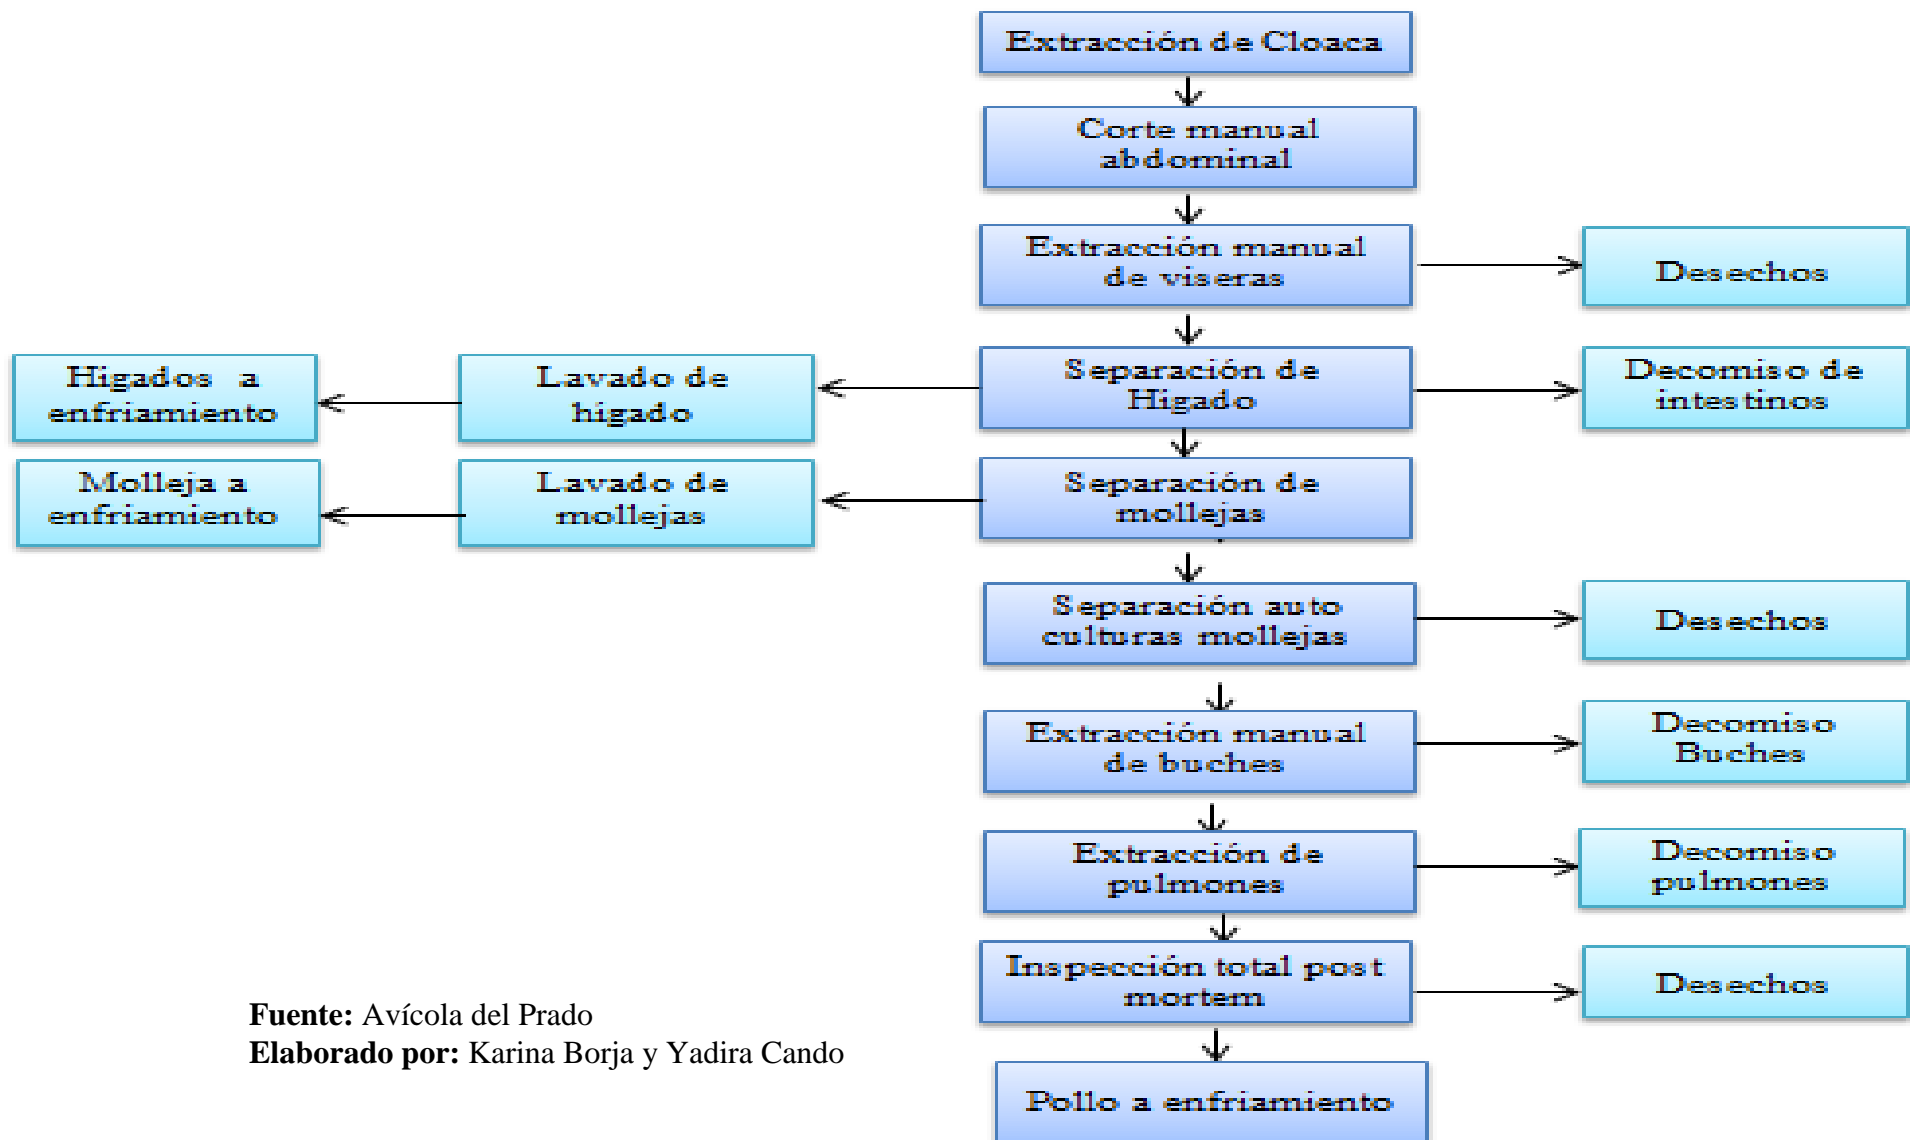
Extracción de Cloaca

Corte manual abdominal

Extracción manual de viseras

Desechos

Higados a enfriamiento

Lavado de higado

Separación de Higado

Decomiso de intestinos

Molleja a enfriamiento

Lavado de mollejas

Separación de mollejas

Separación auto culturas mollejas

Desechos

Extracción manual de buches

Decomiso Buches

Extracción de pulmones

Decomiso pulmones

Inspección total post mortem

Desechos

Pollo a enfriamiento

**Fuente:** Avícola del Prado
**Elaborado por:** Karina Borja y Yadira Cando